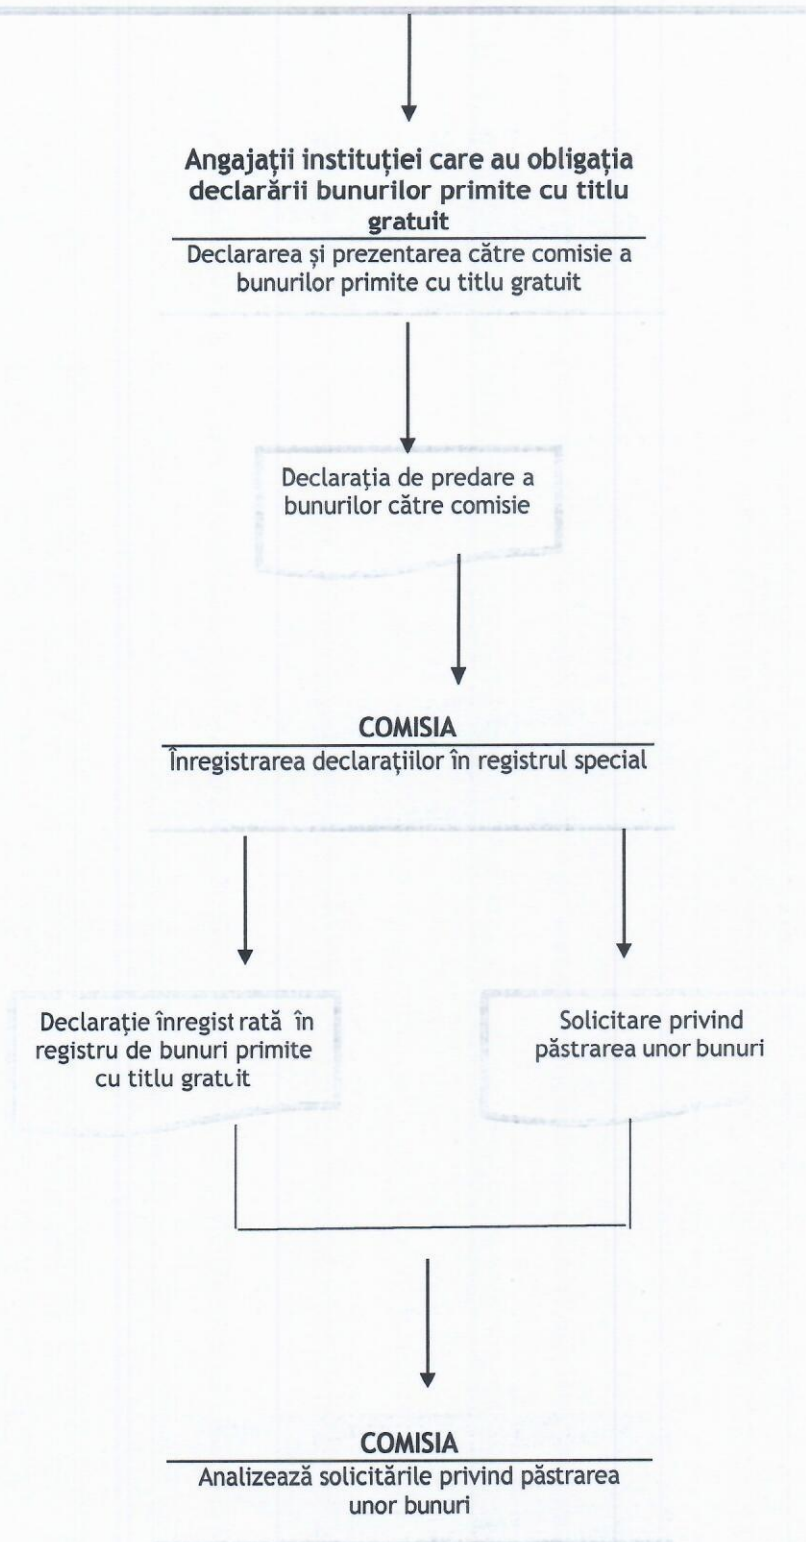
Angajații instituției care au obligația declarării bunurilor primite cu titlu gratuit

Declararea și prezentarea către comisie a bunurilor primite cu titlu gratuit

Declaraţia de predare a bunurilor către comisie

COMISIA

Înregistrarea declarațiilor în registrul special

Declarație înregistrată în registru de bunuri primite cu titlu gratuit

Solicitare privind păstrarea unor bunuri

COMISIA

Analizează solicitările privind păstrarea unor bunuri